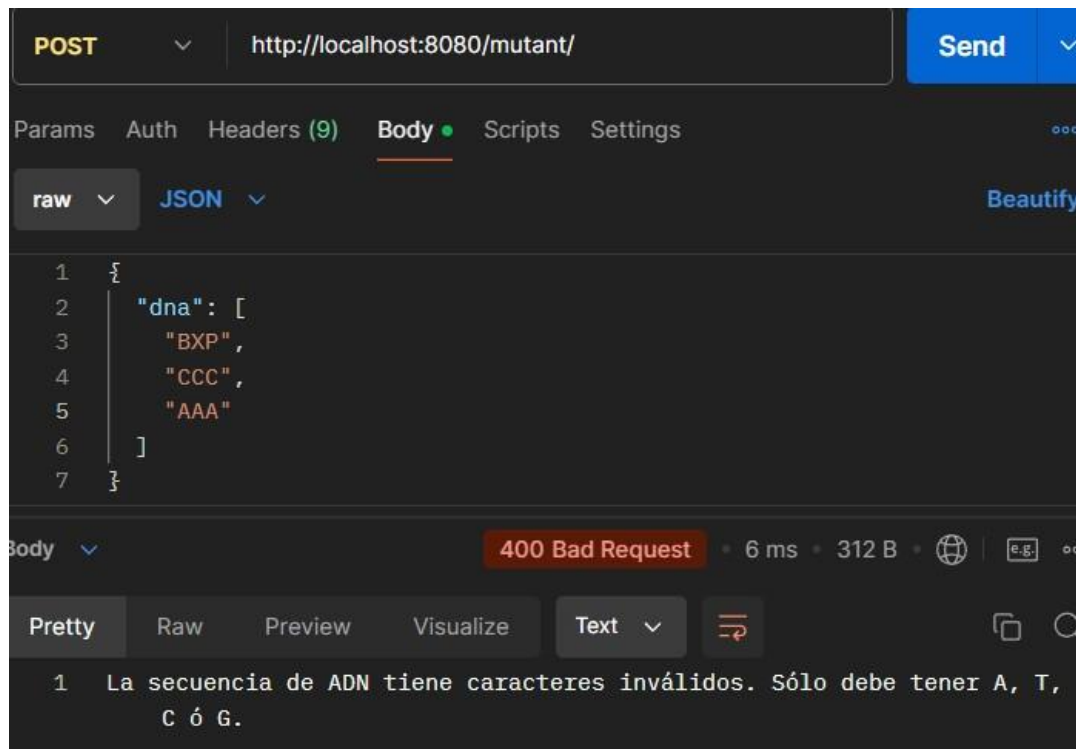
POST http://localhost:8080/mutant/ Send

Params Auth Headers (9) Body • Scripts Settings

raw JSON Beautify

1 {
2 "dna": [
3 "BXP",
4 "CCC",
5 "AAA"
6 ]
7 }

Body 400 Bad Request • 6 ms • 312 B e.g.

Pretty Raw Preview Visualize Text

1 La secuencia de ADN tiene caracteres inválidos. Sólo debe tener A, T, C ó G.